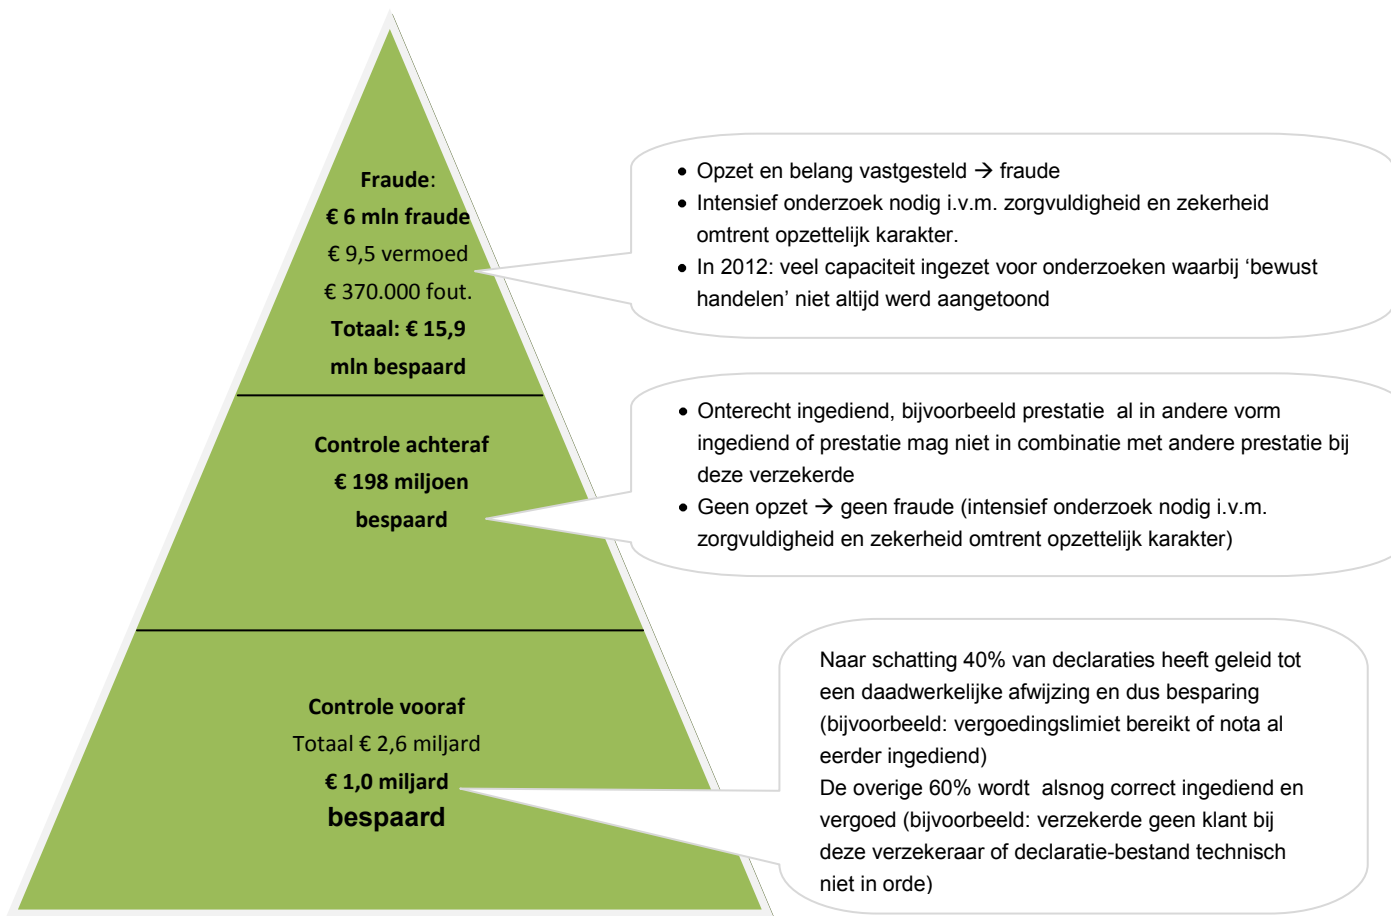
**Fraude**:
**€ 6 mln fraude**
€ 9,5 vermoed
€ 370.000 fout.
**Totaal: € 15,9 mln bespaard**

- Opzet en belang vastgesteld → fraude
- Intensief onderzoek nodig i.v.m. zorgvuldigheid en zekerheid omtrent opzettelijk karakter.
- In 2012: veel capaciteit ingezet voor onderzoeken waarbij 'bewust handelen' niet altijd werd aangetoond

**Controle achteraf**
**€ 198 miljoen bespaard**

- Onterecht ingediend, bijvoorbeeld prestatie al in andere vorm ingediend of prestatie mag niet in combinatie met andere prestatie bij deze verzekerde
- Geen opzet → geen fraude (intensief onderzoek nodig i.v.m. zorgvuldigheid en zekerheid omtrent opzettelijk karakter)

**Controle vooraf**
Totaal € 2,6 miljard
**€ 1,0 miljard**
**bespaard**

Naar schatting 40% van declaraties heeft geleid tot een daadwerkelijke afwijzing en dus besparing (bijvoorbeeld: vergoedingslimiet bereikt of nota al eerder ingediend)
De overige 60% wordt alsnog correct ingediend en vergoed (bijvoorbeeld: verzekerde geen klant bij deze verzekeraar of declaratie-bestand technisch niet in orde)